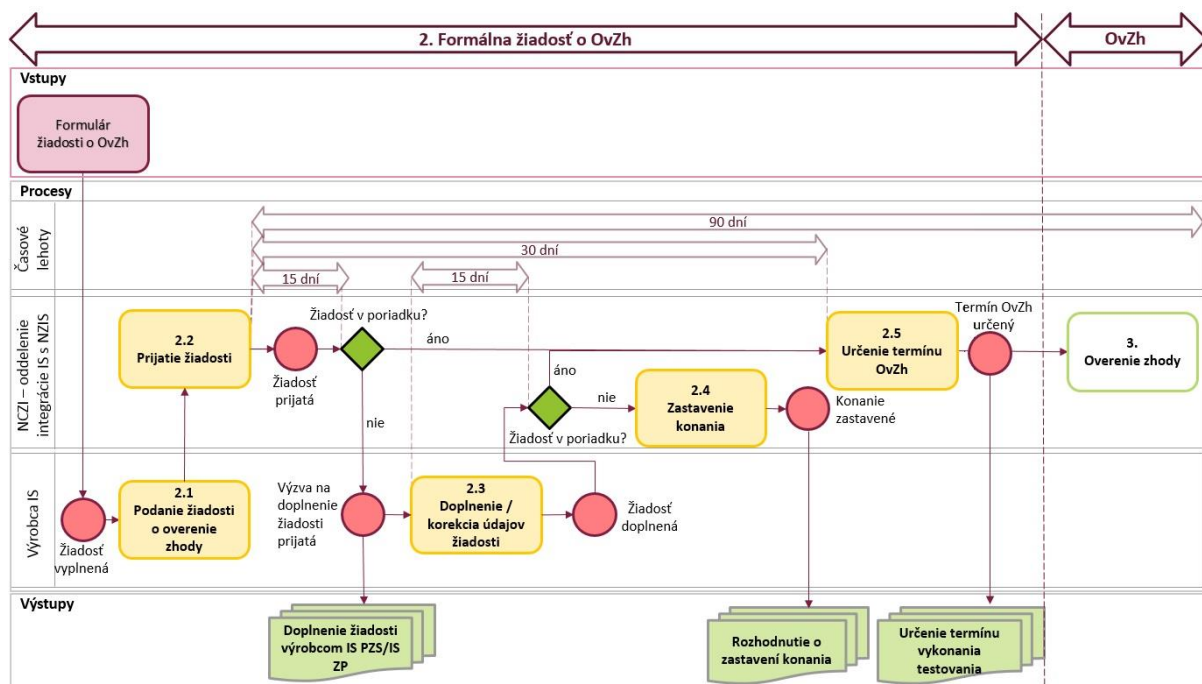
2. Formálna žiadosť o OvZh

OvZh

Vstupy

Formulár žiadosti o OvZh

Procesy

Časové lehoty

90 dní

30 dní

15 dní

15 dní

NCZI – oddelenie integrácie IS s NZIS

2.2
Prijatie žiadosti

Žiadosť prijatá

Žiadosť v poriadku?

áno

nie

áno

nie

Žiadosť v poriadku?

2.4
Zastavenie konania

Konanie zastavené

2.5
Určenie termínu OvZh

Termín OvZh určený

3.
Overenie zhody

Výrobca IS

Žiadosť vyplnená

2.1
Podanie žiadosti o overenie zhody

Výzva na doplnenie žiadosti prijatá

2.3
Doplnenie / korekcia údajov žiadosti

Žiadosť doplnená

Výstupy

Doplnenie žiadosti výrobcom IS PZS/IS ZP

Rozhodnutie o zastavení konania

Určenie termínu vykonania testovania